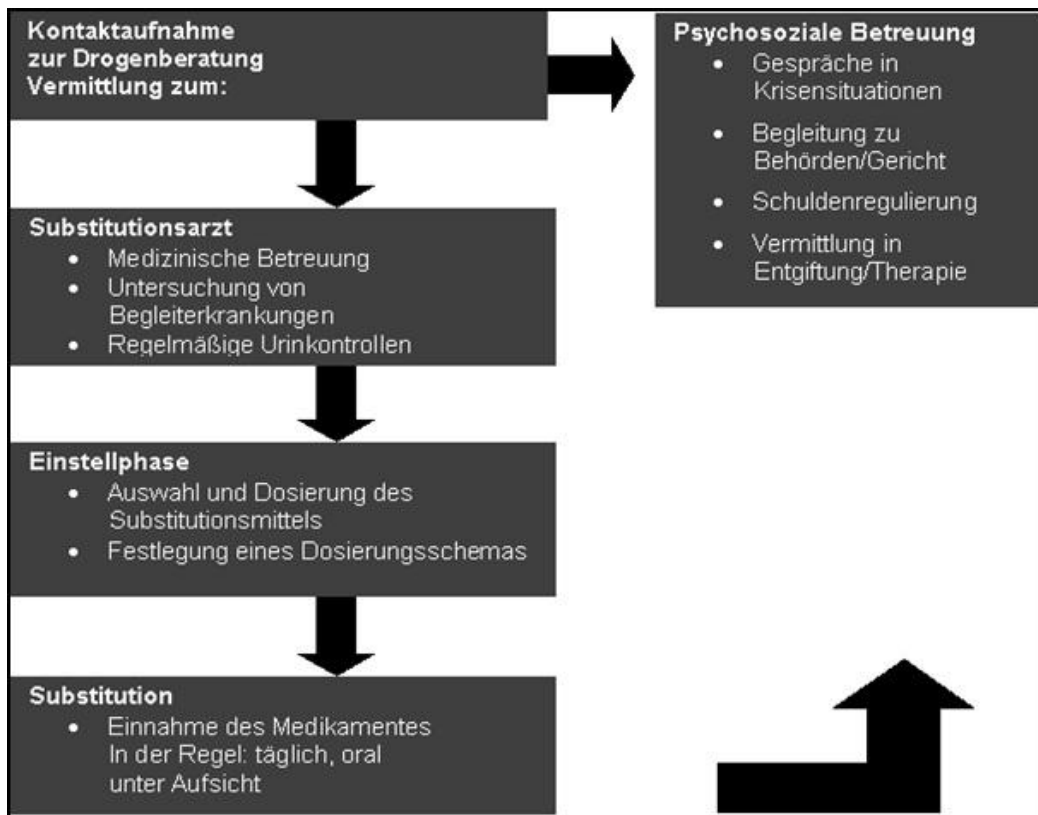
Kontaktaufnahme
zur Drogenberatung
Vermittlung zum:

Psychosoziale Betreuung
- Gespräche in Krisensituationen
- Begleitung zu Behörden/Gericht
- Schuldenregulierung
- Vermittlung in Entgiftung/Therapie

Substitutionsarzt
- Medizinische Betreuung
- Untersuchung von Begleiterkrankungen
- Regelmäßige Urinkontrollen

Einstellphase
- Auswahl und Dosierung des Substitutionsmittels
- Festlegung eines Dosierungsschemas

Substitution
- Einnahme des Medikamentes In der Regel: täglich, oral unter Aufsicht